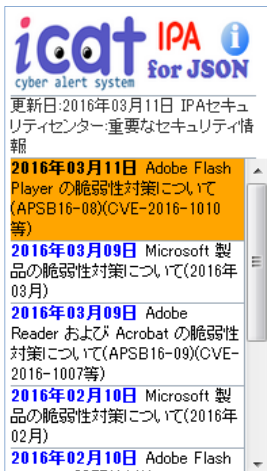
icat cyber alert system IPA for JSON

更新日:2016年03月11日 IPAセキュリティセンター:重要なセキュリティ情報

2016年03月11日 Adobe Flash Player の脆弱性対策について(APSB16-08)(CVE-2016-1010等)

2016年03月09日 Microsoft 製品の脆弱性対策について(2016年03月)

2016年03月09日 Adobe Reader および Acrobat の脆弱性対策について(APSB16-09)(CVE-2016-1007等)

2016年02月10日 Microsoft 製品の脆弱性対策について(2016年02月)

2016年02月10日 Adobe Flash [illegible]